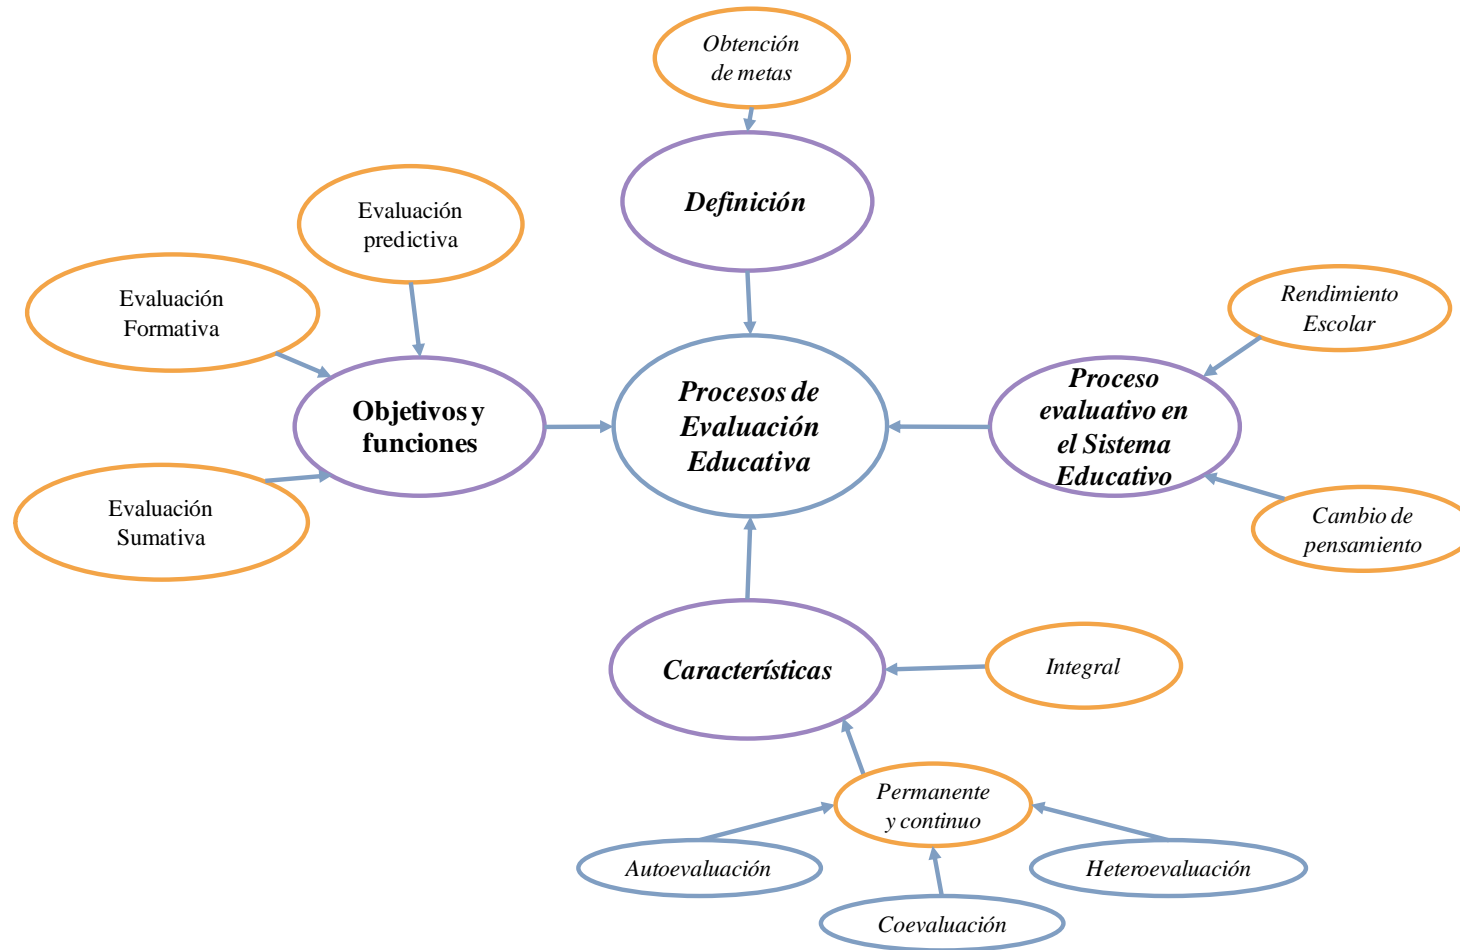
Obtención de metas

Definición

Evaluación predictiva

Evaluación Formativa

Rendimiento Escolar

Objetivos y funciones

Procesos de Evaluación Educativa

Proceso evaluativo en el Sistema Educativo

Evaluación Sumativa

Cambio de pensamiento

Características

Integral

Permanente y continuo

Autoevaluación

Heteroevaluación

Coevaluación